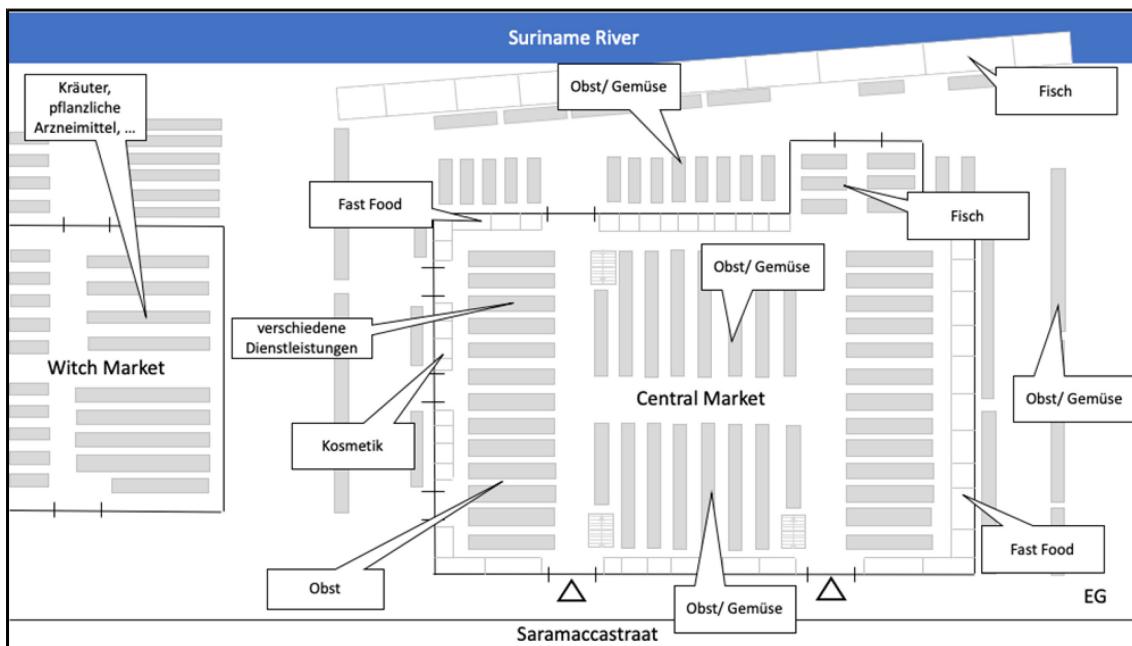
Suriname River

Kräuter, pflanzliche Arzneimittel, ...

Obst/ Gemüse

Fisch

Fast Food

Fisch

Obst/ Gemüse

verschiedene Dienstleistungen

Witch Market

Central Market

Obst/ Gemüse

Kosmetik

Fast Food

Obst

Obst/ Gemüse

EG

Saramaccastraat